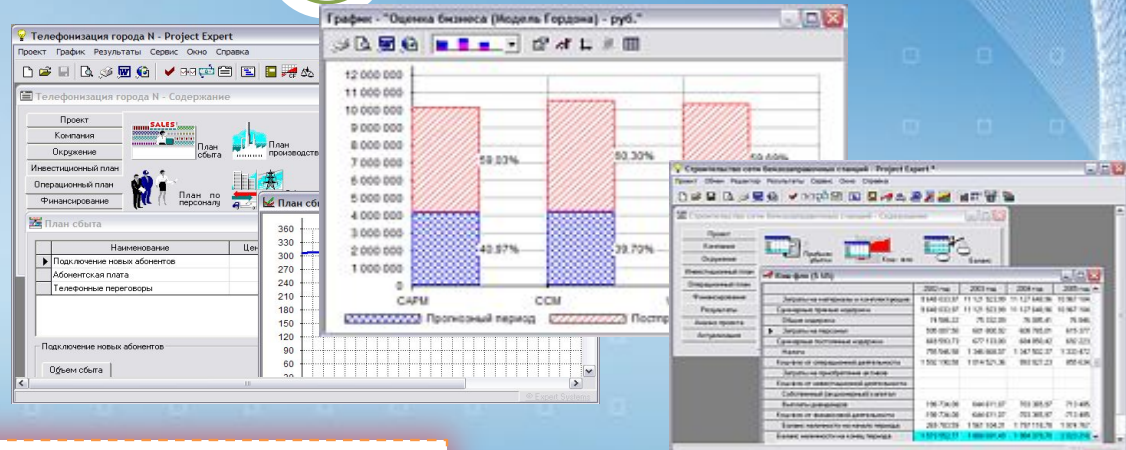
Телефонизация города N - Project Expert
Проект График Результаты Сервис Окно Справка
Телефонизация города N - Содержание
Проект
Компания
Окружение
Инвестиционный план
Операционный план
Финансирование
План сбыта
План производства
План по персоналу
План сбыта
Наименование
Цен
Подключение новых абонентов
Абонентская плата
Телефонные переговоры
Подключение новых абонентов
Объем сбыта
План сб
360
330
300
270
240
210
180
150
120
90
60
30
График - "Оценка бизнеса (Модель Гордона) - руб."
12 000 000
11 000 000
10 000 000
9 000 000
8 000 000
7 000 000
6 000 000
5 000 000
4 000 000
3 000 000
2 000 000
1 000 000
0
59,03%
40,97%
60,30%
39,70%
59,60%
CAPM
CCM
Прогнозный период
Постр
Строительство сети бензозаправочных станций - Project Expert *
Проект Обмен Редактор Результаты Сервис Окно Справка
Строительство сети бензозаправочных станций - Содержание
Проект
Компания
Окружение
Инвестиционный план
Операционный план
Финансирование
Результаты
Анализ проекта
Актуализация
Прибыль-убытки
Кэш-фло
Баланс
Кэш-фло (ё млн)
| | 2002 год | 2003 год | 2004 год | 2005 год |
|---|---|---|---|---|
| Затраты на материалы и комплектующие | 9 648 033,97 | 11 121 923,99 | 11 127 648,96 | 10 967 164, |
| Суммарные прямые издержки | 9 648 033,97 | 11 121 923,99 | 11 127 648,96 | 10 967 164, |
| Общие издержки | 74 596,22 | 79 332,20 | 76 305,41 | 76 846, |
| Затраты на персонал | 505 057,50 | 601 800,52 | 606 765,01 | 615 377, |
| Суммарные постоянные издержки | 669 553,73 | 677 133,00 | 684 950,42 | 692 223, |
| Налоги | 758 545,58 | 1 346 668,37 | 1 347 502,37 | 1 333 672, |
| Кэш-фло от операционной деятельности | 1 550 190,58 | 1 014 521,36 | 993 927,23 | 955 634, |
| Затраты на приобретение активов | | | | |
| Кэш-фло от инвестиционной деятельности | | | | |
| Собственный (акционерный) капитал | | | | |
| Выплаты дивидендов | 156 736,06 | 644 611,07 | 703 365,97 | 713 465, |
| Кэш-фло от финансовой деятельности | 156 736,06 | 644 611,07 | 703 365,97 | 713 465, |
| Баланс наличности на начало периода | 265 763,59 | 1 591 104,31 | 1 797 116,70 | 1 978 767, |
| Баланс наличности на конец периода | 1 573 052,51 | 1 880 991,43 | 1 984 378,70 | 2 023 218, |